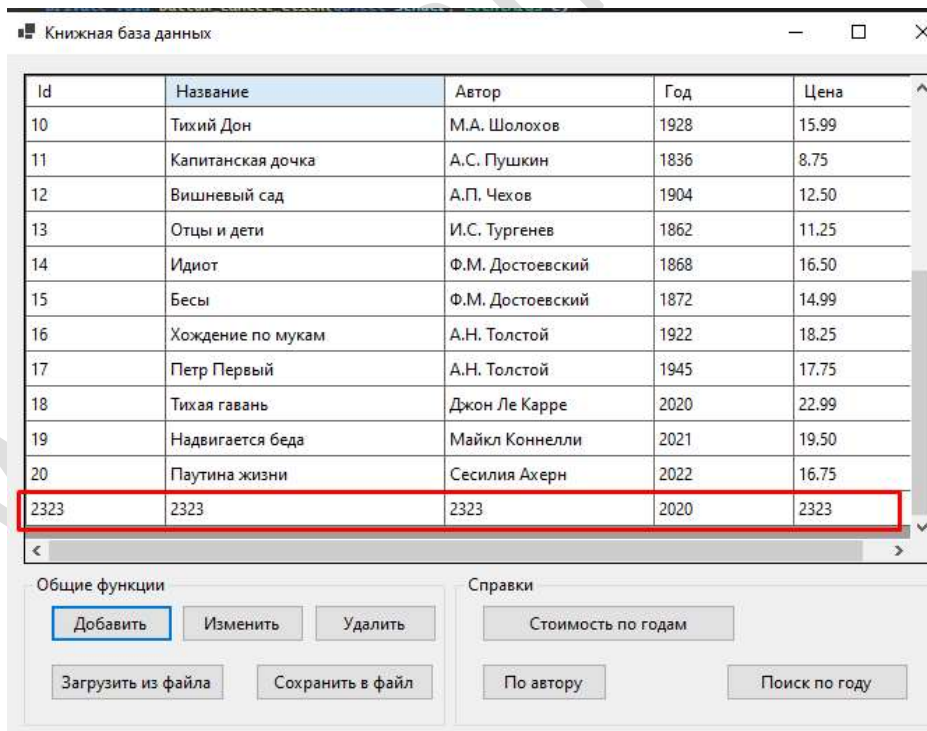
Книжная база данных

| Id | Название | Автор | Год | Цена |
|---|---|---|---|---|
| 10 | Тихий Дон | М.А. Шолохов | 1928 | 15.99 |
| 11 | Капитанская дочка | А.С. Пушкин | 1836 | 8.75 |
| 12 | Вишневый сад | А.П. Чехов | 1904 | 12.50 |
| 13 | Отцы и дети | И.С. Тургенев | 1862 | 11.25 |
| 14 | Идиот | Ф.М. Достоевский | 1868 | 16.50 |
| 15 | Бесы | Ф.М. Достоевский | 1872 | 14.99 |
| 16 | Хождение по мукам | А.Н. Толстой | 1922 | 18.25 |
| 17 | Петр Первый | А.Н. Толстой | 1945 | 17.75 |
| 18 | Тихая гавань | Джон Ле Карре | 2020 | 22.99 |
| 19 | Надвигается беда | Майкл Коннелли | 2021 | 19.50 |
| 20 | Паутина жизни | Сесилия Ахерн | 2022 | 16.75 |
| 2323 | 2323 | 2323 | 2020 | 2323 |

Общие функции
Добавить
Изменить
Удалить
Загрузить из файла
Сохранить в файл

Справки
Стоимость по годам
По автору
Поиск по году